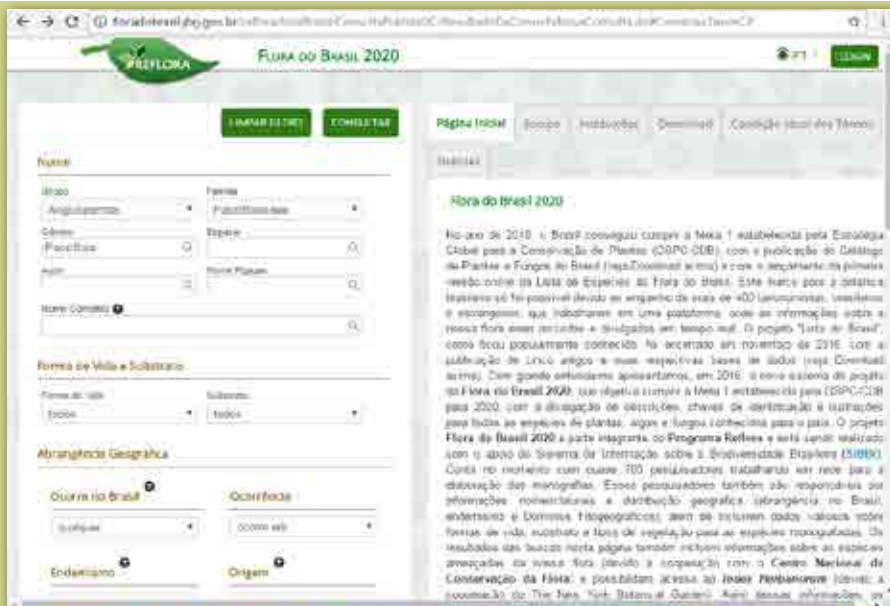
floradobrasil.jbrj.gov.br/reflora/listaBrasil/ConsultaPublicaUC/ResultadoDaConsultaNovaConsulta.do#CondicaoTaxonCP

REFLORA

Flora do Brasil 2020

PT

LOGIN

LIMPAR FILTRO

CONSULTAR

Nome

Grupo
Angiospermas

Família
Passifloraceae

Gênero
Passiflora

Espécie

Autor

Nome Popular

Nome Completo

Forma de Vida e Substrato

Forma de Vida
Todos

Substrato
Todos

Abrangência Geográfica

Ocorre no Brasil

Ocorrência

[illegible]

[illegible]

Endemismo

Origem

Página Inicial

Equipe

Instituições

Download

Condição atual dos Táxons

Notícias

Flora do Brasil 2020

No ano de 2010, o Brasil conseguiu cumprir a Meta 1 estabelecida pela Estratégia Global para a Conservação de Plantas (GSPC-CDB), com a publicação do Catálogo de Plantas e Fungos do Brasil (veja Download acima) e com o lançamento da primeira versão online da Lista de Espécies da Flora do Brasil. Este marco para a botânica brasileira só foi possível devido ao empenho de mais de 400 taxonomistas, brasileiros e estrangeiros, que trabalharam em uma plataforma, onde as informações sobre a nossa flora eram inseridas e divulgadas em tempo real. O projeto "Lista do Brasil", como ficou popularmente conhecido, foi encerrado em novembro de 2016. Com a publicação de cinco artigos e suas respectivas bases de dados (veja Download acima). Com grande entusiasmo apresentamos, em 2016, o novo sistema do projeto da Flora do Brasil 2020, que objetiva cumprir a Meta 1 estabelecida para GSPC-CDB para 2020, com a divulgação de descrições, chaves de identificação e ilustrações para todas as espécies de plantas, algas e fungos conhecidas para o país. O projeto Flora do Brasil 2020 é parte integrante do Programa Reflora e está sendo realizado com o apoio do Sistema de Informação sobre a Biodiversidade Brasileira (SiBBr). Conta no momento com quase 700 pesquisadores trabalhando em rede para a elaboração das monografias. Esses pesquisadores também são responsáveis por informações nomenclaturais e distribuição geográfica (abrangência no Brasil, endemismo e Domínios Fitogeográficos), além de incluírem dados valiosos sobre formas de vida, substrato e tipos de vegetação para as espécies monografadas. Os resultados das buscas nesta página também incluem informações sobre as espécies ameaçadas da nossa flora (devido à cooperação com o Centro Nacional de Conservação da Flora) e possibilitam acesso ao Index Herbariorum (devido à cooperação do The New York Botanical Garden). Além dessas informações, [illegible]